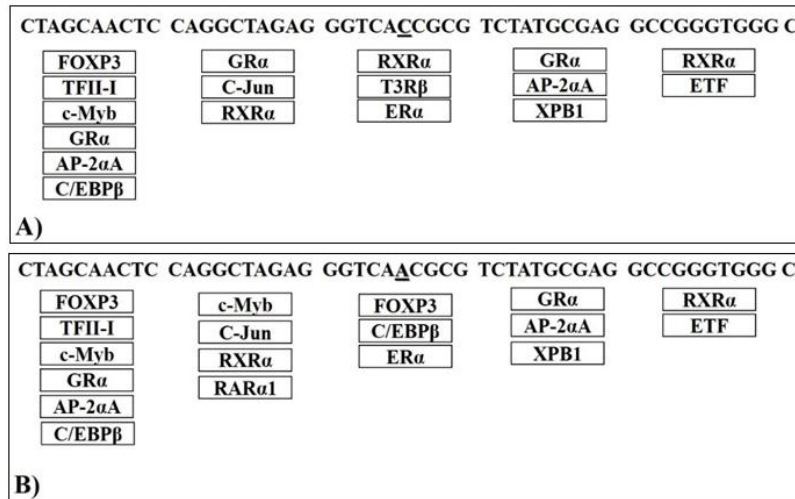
CTAGCAACTC CAGGCTAGAG GGTCACCGCG TCTATGCGAG GCCGGGTGGG C

FOXP3
TFII-I
c-Myb
GRα
AP-2αA
C/EBPβ

GRα
C-Jun
RXRα

RXRα
T3Rβ
ERα

GRα
AP-2αA
XPB1

RXRα
ETF

A)

CTAGCAACTC CAGGCTAGAG GGTCAACGCG TCTATGCGAG GCCGGGTGGG C

FOXP3
TFII-I
c-Myb
GRα
AP-2αA
C/EBPβ

c-Myb
C-Jun
RXRα
RARα1

FOXP3
C/EBPβ
ERα

GRα
AP-2αA
XPB1

RXRα
ETF

B)